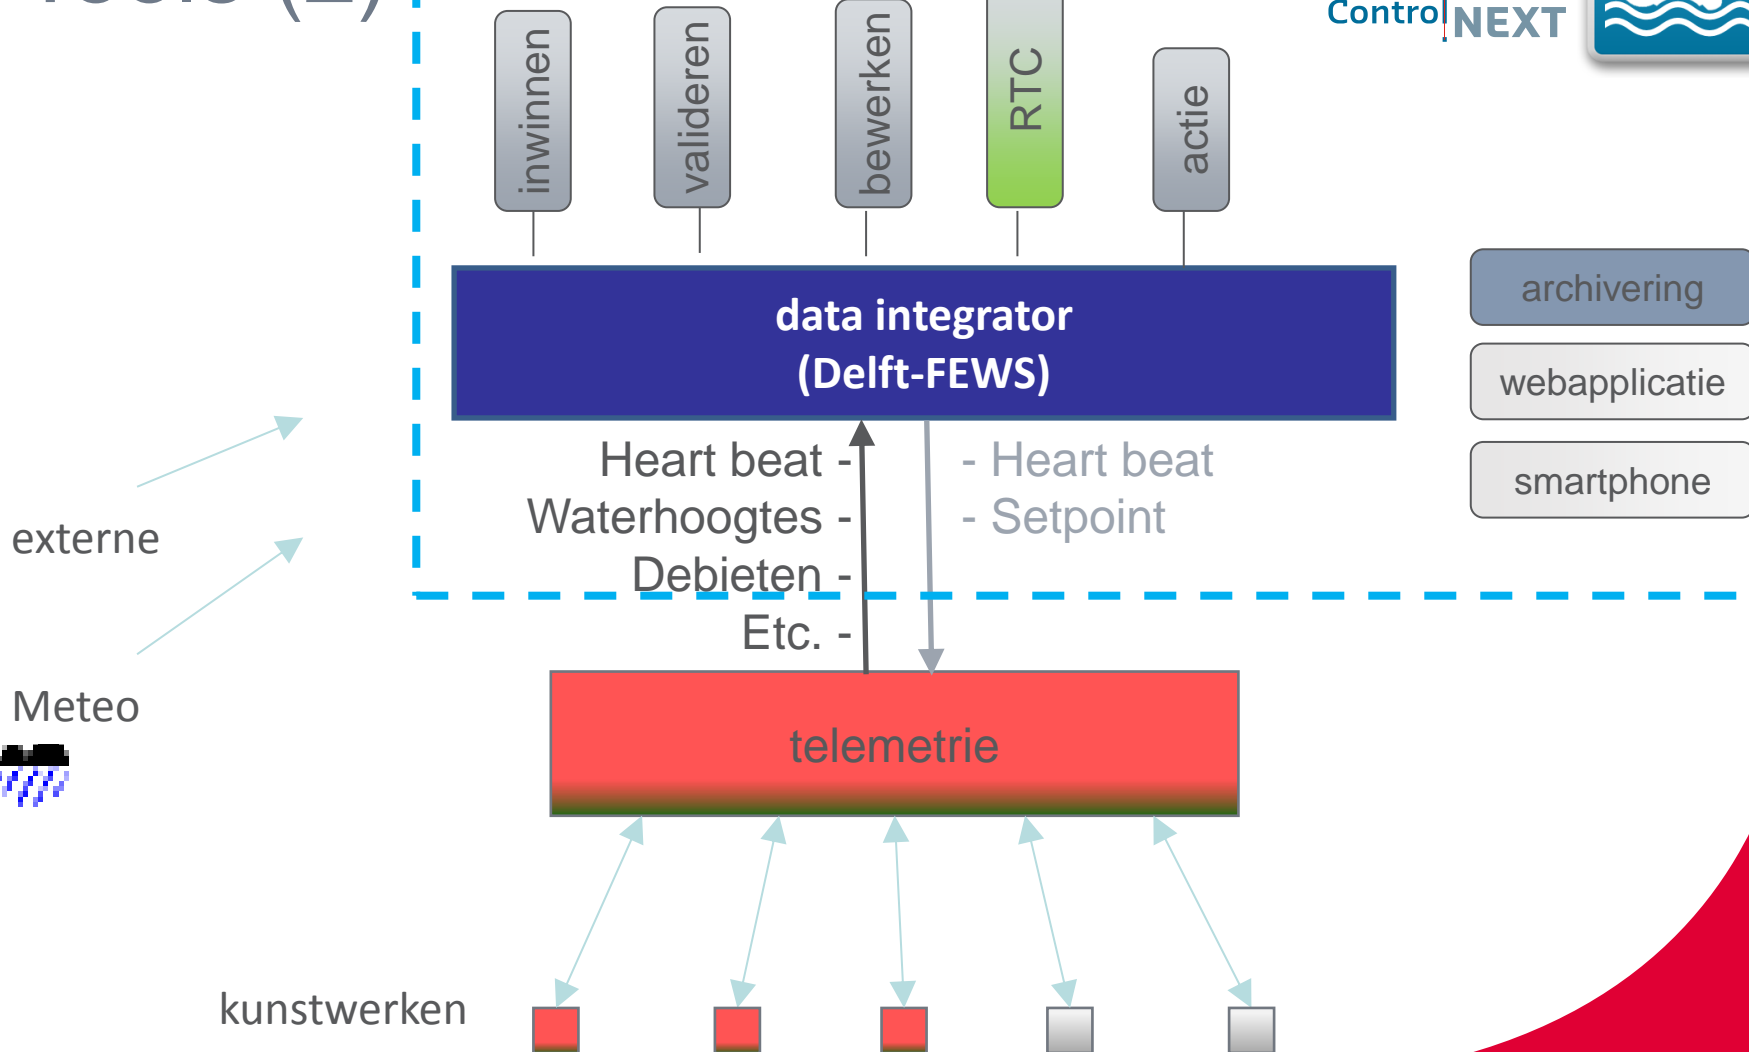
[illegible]

ControlNEXT

inwinnen

valideren

bewerken

RTC

actie

data integrator
(Delft-FEWS)

archivering

webapplicatie

smartphone

Heart beat -
Waterhoogtes -
Debieten -
Etc. -

- Heart beat
- Setpoint

externe

Meteo

telemetrie

kunstwerken